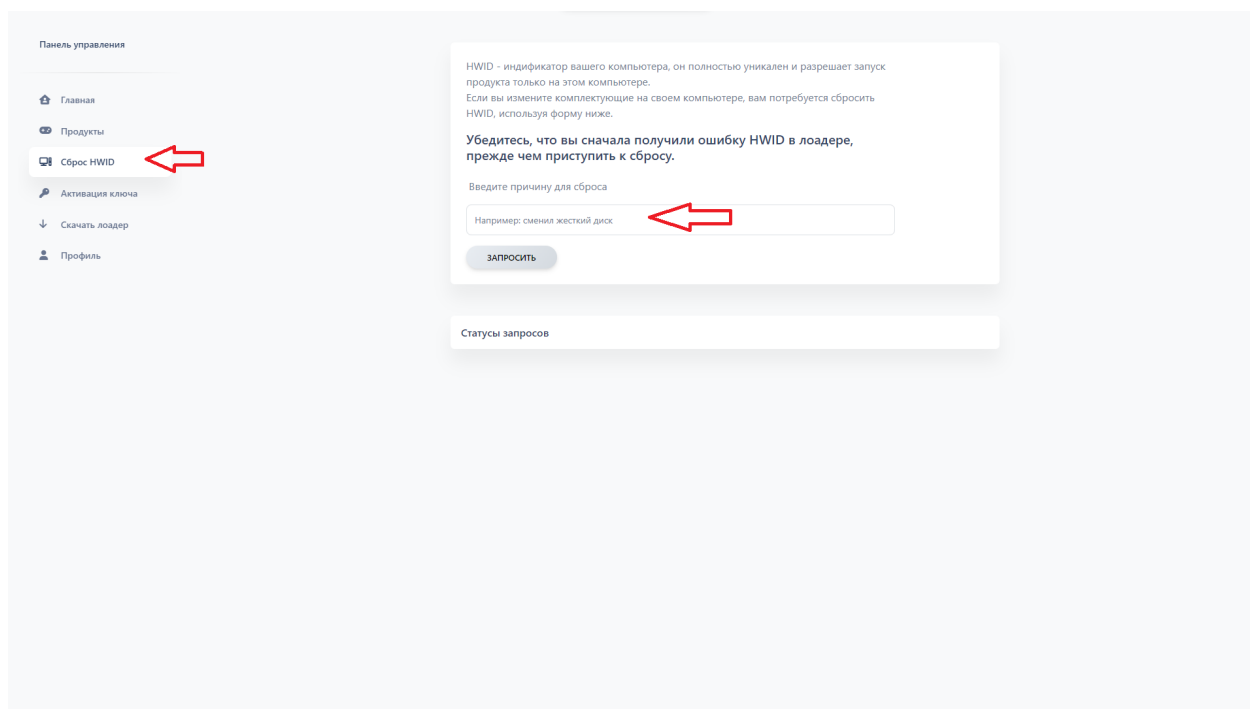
Панель управления

Главная
Продукты
Сброс HWID
Активация ключа
Скачать лоадер
Профиль

HWID - индификатор вашего компьютера, он полностью уникален и разрешает запуск продукта только на этом компьютере.
Если вы измените комплектующие на своем компьютере, вам потребуется сбросить HWID, используя форму ниже.

Убедитесь, что вы сначала получили ошибку HWID в лоадере, прежде чем приступить к сбросу.

Введите причину для сброса

Например: сменил жесткий диск

ЗАПРОСИТЬ

Статусы запросов